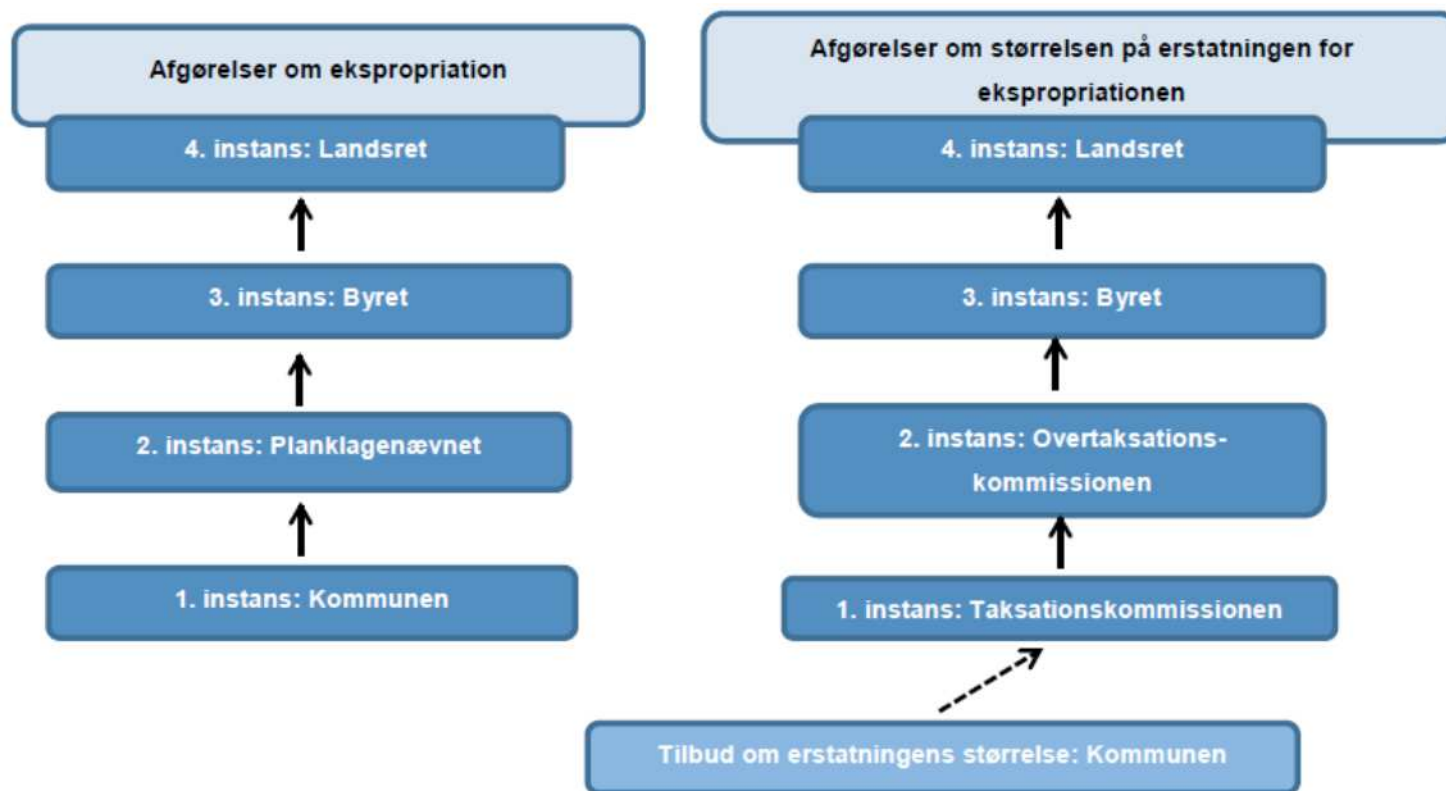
Afgørelser om ekspropriation

4. instans: Landsret

3. instans: Byret

2. instans: Planklagenævnet

1. instans: Kommunen

Afgørelser om størrelsen på erstatningen for ekspropriationen

4. instans: Landsret

3. instans: Byret

2. instans: Overtaksationskommissionen

1. instans: Taksationskommissionen

Tilbud om erstatningens størrelse: Kommunen